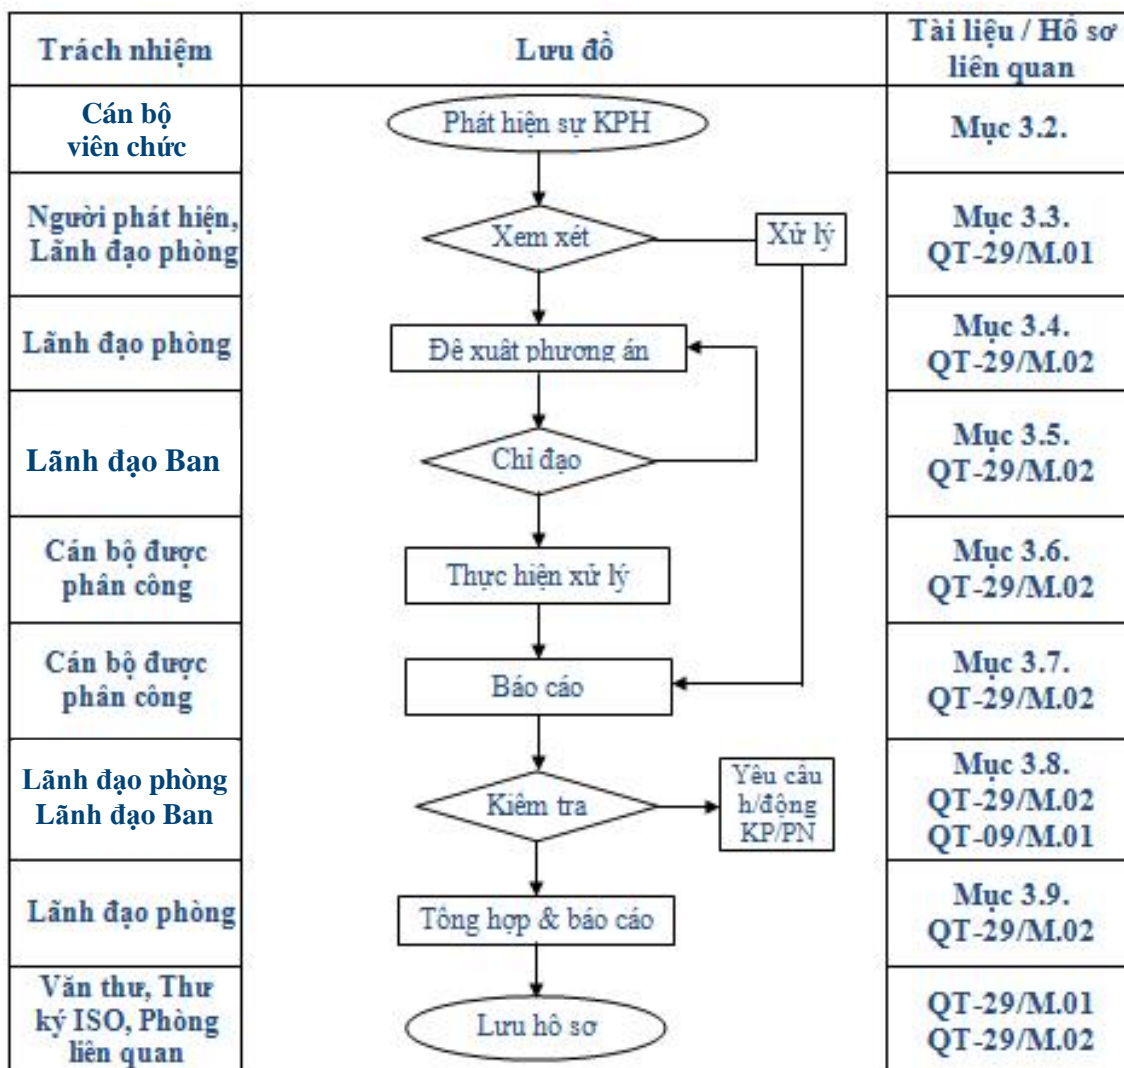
| Trách nhiệm | Lưu đồ | Tài liệu / Hồ sơ liên quan |
|---|---|---|
| Cán bộ viên chức | Phát hiện sự KPH | Mục 3.2. |
| Người phát hiện, Lãnh đạo phòng | Xem xét / Xử lý | Mục 3.3. QT-29/M.01 |
| Lãnh đạo phòng | Đề xuất phương án | Mục 3.4. QT-29/M.02 |
| Lãnh đạo Ban | Chỉ đạo | Mục 3.5. QT-29/M.02 |
| Cán bộ được phân công | Thực hiện xử lý | Mục 3.6. QT-29/M.02 |
| Cán bộ được phân công | Báo cáo | Mục 3.7. QT-29/M.02 |
| Lãnh đạo phòng Lãnh đạo Ban | Kiểm tra / Yêu cầu h/động KP/PN | Mục 3.8. QT-29/M.02 QT-09/M.01 |
| Lãnh đạo phòng | Tổng hợp & báo cáo | Mục 3.9. QT-29/M.02 |
| Văn thư, Thư ký ISO, Phòng liên quan | Lưu hồ sơ | QT-29/M.01 QT-29/M.02 |